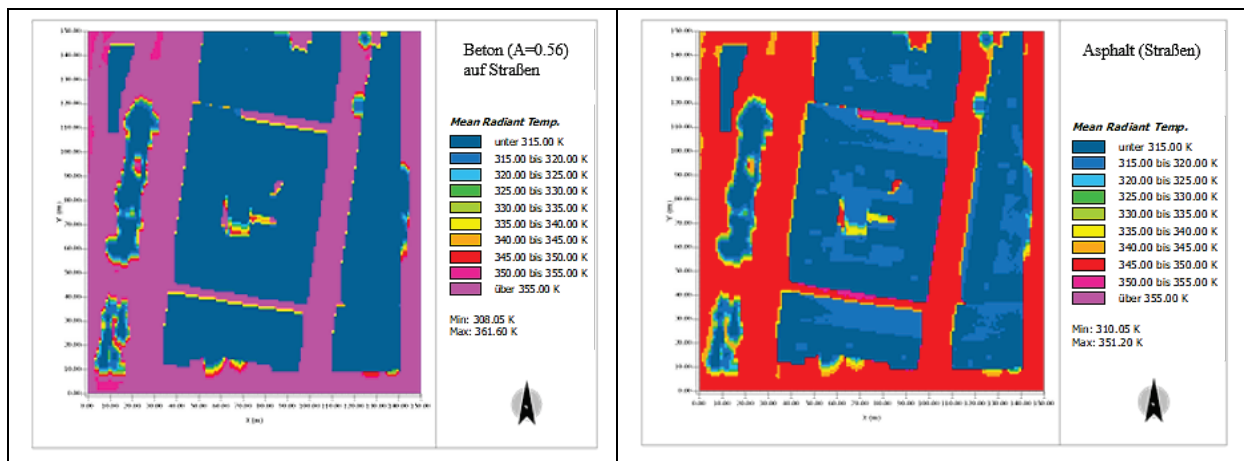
Beton (A=0.56) auf Straßen

Mean Radiant Temp.
unter 315.00 K
315.00 bis 320.00 K
320.00 bis 325.00 K
325.00 bis 330.00 K
330.00 bis 335.00 K
335.00 bis 340.00 K
340.00 bis 345.00 K
345.00 bis 350.00 K
350.00 bis 355.00 K
über 355.00 K

Min: 308.05 K
Max: 361.60 K

150.00
140.00
130.00
120.00
110.00
100.00
90.00
80.00
70.00
60.00
50.00
40.00
30.00
20.00
10.00
0.00
Y (m)
0.00 10.00 20.00 30.00 40.00 50.00 60.00 70.00 80.00 90.00 100.00 110.00 120.00 130.00 140.00 150.00
X (m)

Asphalt (Straßen)

Mean Radiant Temp.
unter 315.00 K
315.00 bis 320.00 K
320.00 bis 325.00 K
325.00 bis 330.00 K
330.00 bis 335.00 K
335.00 bis 340.00 K
340.00 bis 345.00 K
345.00 bis 350.00 K
350.00 bis 355.00 K
über 355.00 K

Min: 310.05 K
Max: 351.20 K

150.00
140.00
130.00
120.00
110.00
100.00
90.00
80.00
70.00
60.00
50.00
40.00
30.00
20.00
10.00
0.00
Y (m)
0.00 10.00 20.00 30.00 40.00 50.00 60.00 70.00 80.00 90.00 100.00 110.00 120.00 130.00 140.00 150.00
X (m)